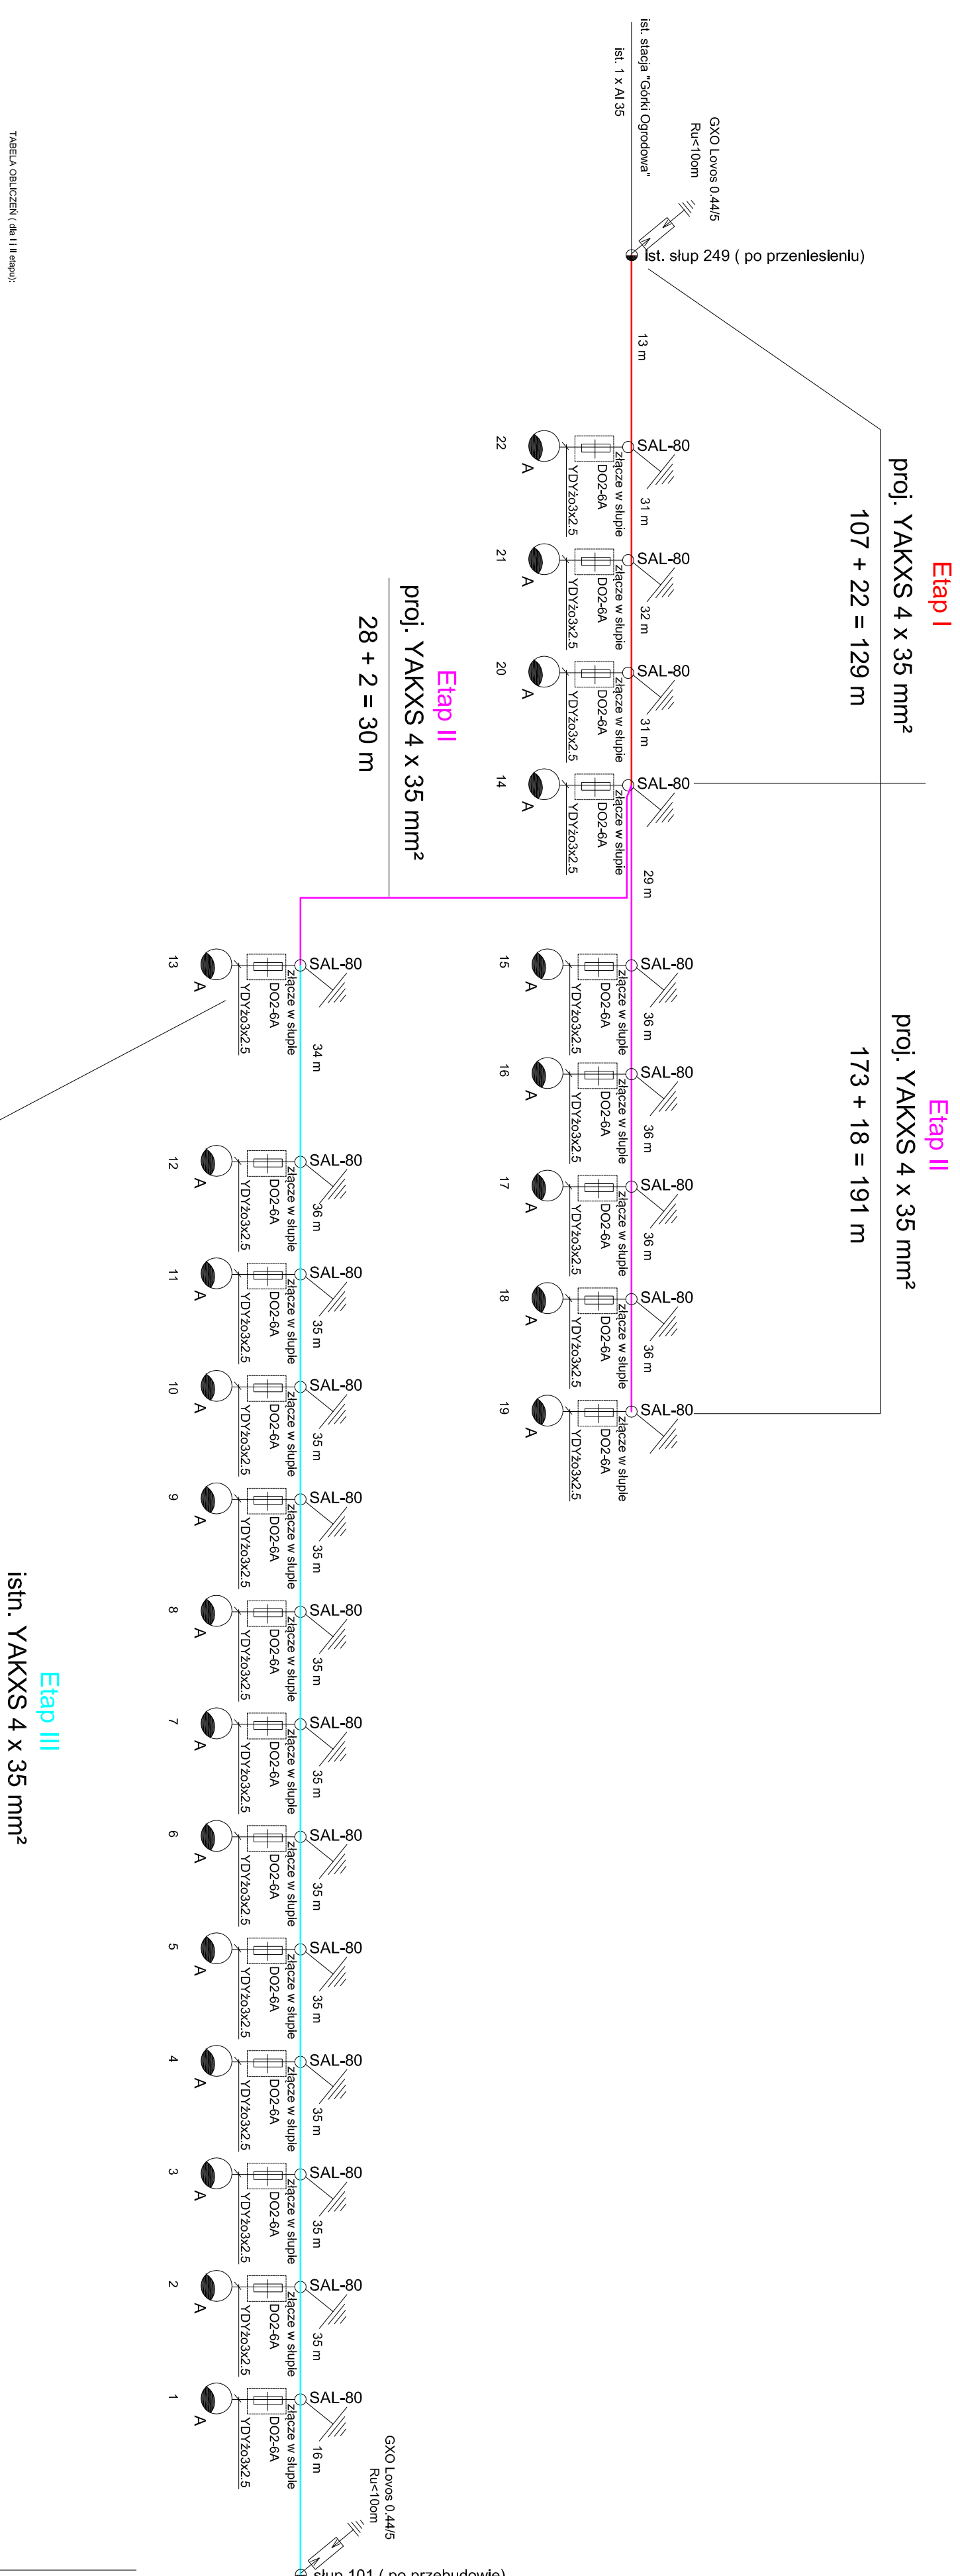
ist. stacja "Górki Ogrodowa"
ist. 1 x Al 35
GXO Lovos 0.44/5
Ru<10om
ist. słup 249 ( po przeniesieniu)
13 m

Etap I
proj. YAKXS 4 x 35 mm²
107 + 22 = 129 m

SAL-80
złącze w słupie
DO2-6A
YDYżo3x2.5
22
A
31 m

SAL-80
złącze w słupie
DO2-6A
YDYżo3x2.5
21
A
32 m

SAL-80
złącze w słupie
DO2-6A
YDYżo3x2.5
20
A
31 m

SAL-80
złącze w słupie
DO2-6A
YDYżo3x2.5
14
A
29 m

Etap II
proj. YAKXS 4 x 35 mm²
28 + 2 = 30 m

Etap II
proj. YAKXS 4 x 35 mm²
173 + 18 = 191 m

SAL-80
złącze w słupie
DO2-6A
YDYżo3x2.5
15
A
36 m

SAL-80
złącze w słupie
DO2-6A
YDYżo3x2.5
16
A
36 m

SAL-80
złącze w słupie
DO2-6A
YDYżo3x2.5
17
A
36 m

SAL-80
złącze w słupie
DO2-6A
YDYżo3x2.5
18
A
36 m

SAL-80
złącze w słupie
DO2-6A
YDYżo3x2.5
19
A

SAL-80
złącze w słupie
DO2-6A
YDYżo3x2.5
13
A
34 m

SAL-80
złącze w słupie
DO2-6A
YDYżo3x2.5
12
A
36 m

SAL-80
złącze w słupie
DO2-6A
YDYżo3x2.5
11
A
35 m

SAL-80
złącze w słupie
DO2-6A
YDYżo3x2.5
10
A
35 m

SAL-80
złącze w słupie
DO2-6A
YDYżo3x2.5
9
A
35 m

SAL-80
złącze w słupie
DO2-6A
YDYżo3x2.5
8
A
35 m

SAL-80
złącze w słupie
DO2-6A
YDYżo3x2.5
7
A
35 m

SAL-80
złącze w słupie
DO2-6A
YDYżo3x2.5
6
A
35 m

SAL-80
złącze w słupie
DO2-6A
YDYżo3x2.5
5
A
35 m

SAL-80
złącze w słupie
DO2-6A
YDYżo3x2.5
4
A
35 m

SAL-80
złącze w słupie
DO2-6A
YDYżo3x2.5
3
A
35 m

SAL-80
złącze w słupie
DO2-6A
YDYżo3x2.5
2
A
35 m

SAL-80
złącze w słupie
DO2-6A
YDYżo3x2.5
1
A
16 m

GXO Lovos 0.44/5
Ru<10om
słup 101 ( po przebudowie)

Etap III
istn. YAKXS 4 x 35 mm²

TABELA OBLICZEŃ ( dla I i II etapu):